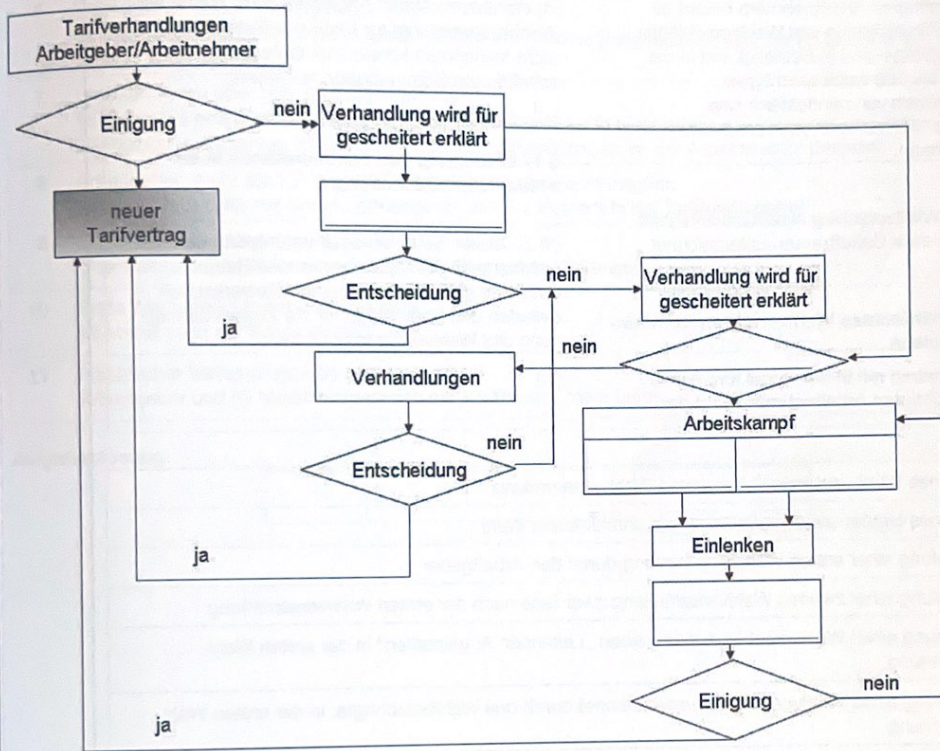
Tarifverhandlungen Arbeitgeber/Arbeitnehmer

Einigung

nein

Verhandlung wird für gescheitert erklärt

neuer Tarifvertrag

Entscheidung

nein

Verhandlung wird für gescheitert erklärt

ja

nein

Verhandlungen

Arbeitskampf

nein

Entscheidung

Einlenken

ja

Einigung

nein

ja